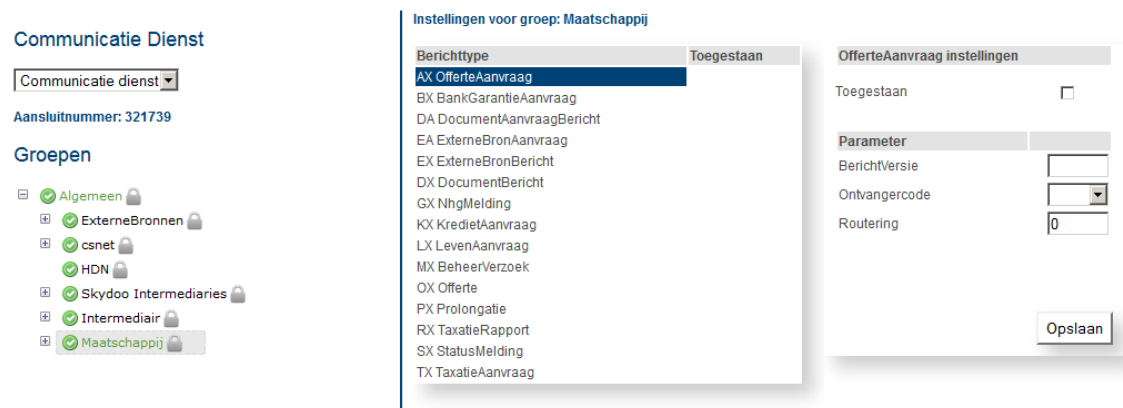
Communicatie Dienst

Communicatie dienst

Aansluitnummer: 321739

Groepen

Algemeen
ExterneBronnen
csnet
HDN
Skydoo Intermediaries
Intermediair
Maatschappij

Instellingen voor groep: Maatschappij

| Berichttype | Toegestaan |
|---|---|
| AX OfferteAanvraag | |
| BX BankGarantieAanvraag | |
| DA DocumentAanvraagBericht | |
| EA ExterneBronAanvraag | |
| EX ExterneBronBericht | |
| DX DocumentBericht | |
| GX NhgMelding | |
| KX KredietAanvraag | |
| LX LevenAanvraag | |
| MX BeheerVerzoek | |
| OX Offerte | |
| PX Prolongatie | |
| RX TaxatieRapport | |
| SX StatusMelding | |
| TX TaxatieAanvraag | |

OfferteAanvraag instellingen

Toegestaan

| Parameter | |
|---|---|
| BerichtVersie | |
| Ontvangercode | |
| Routering | 0 |

Opslaan